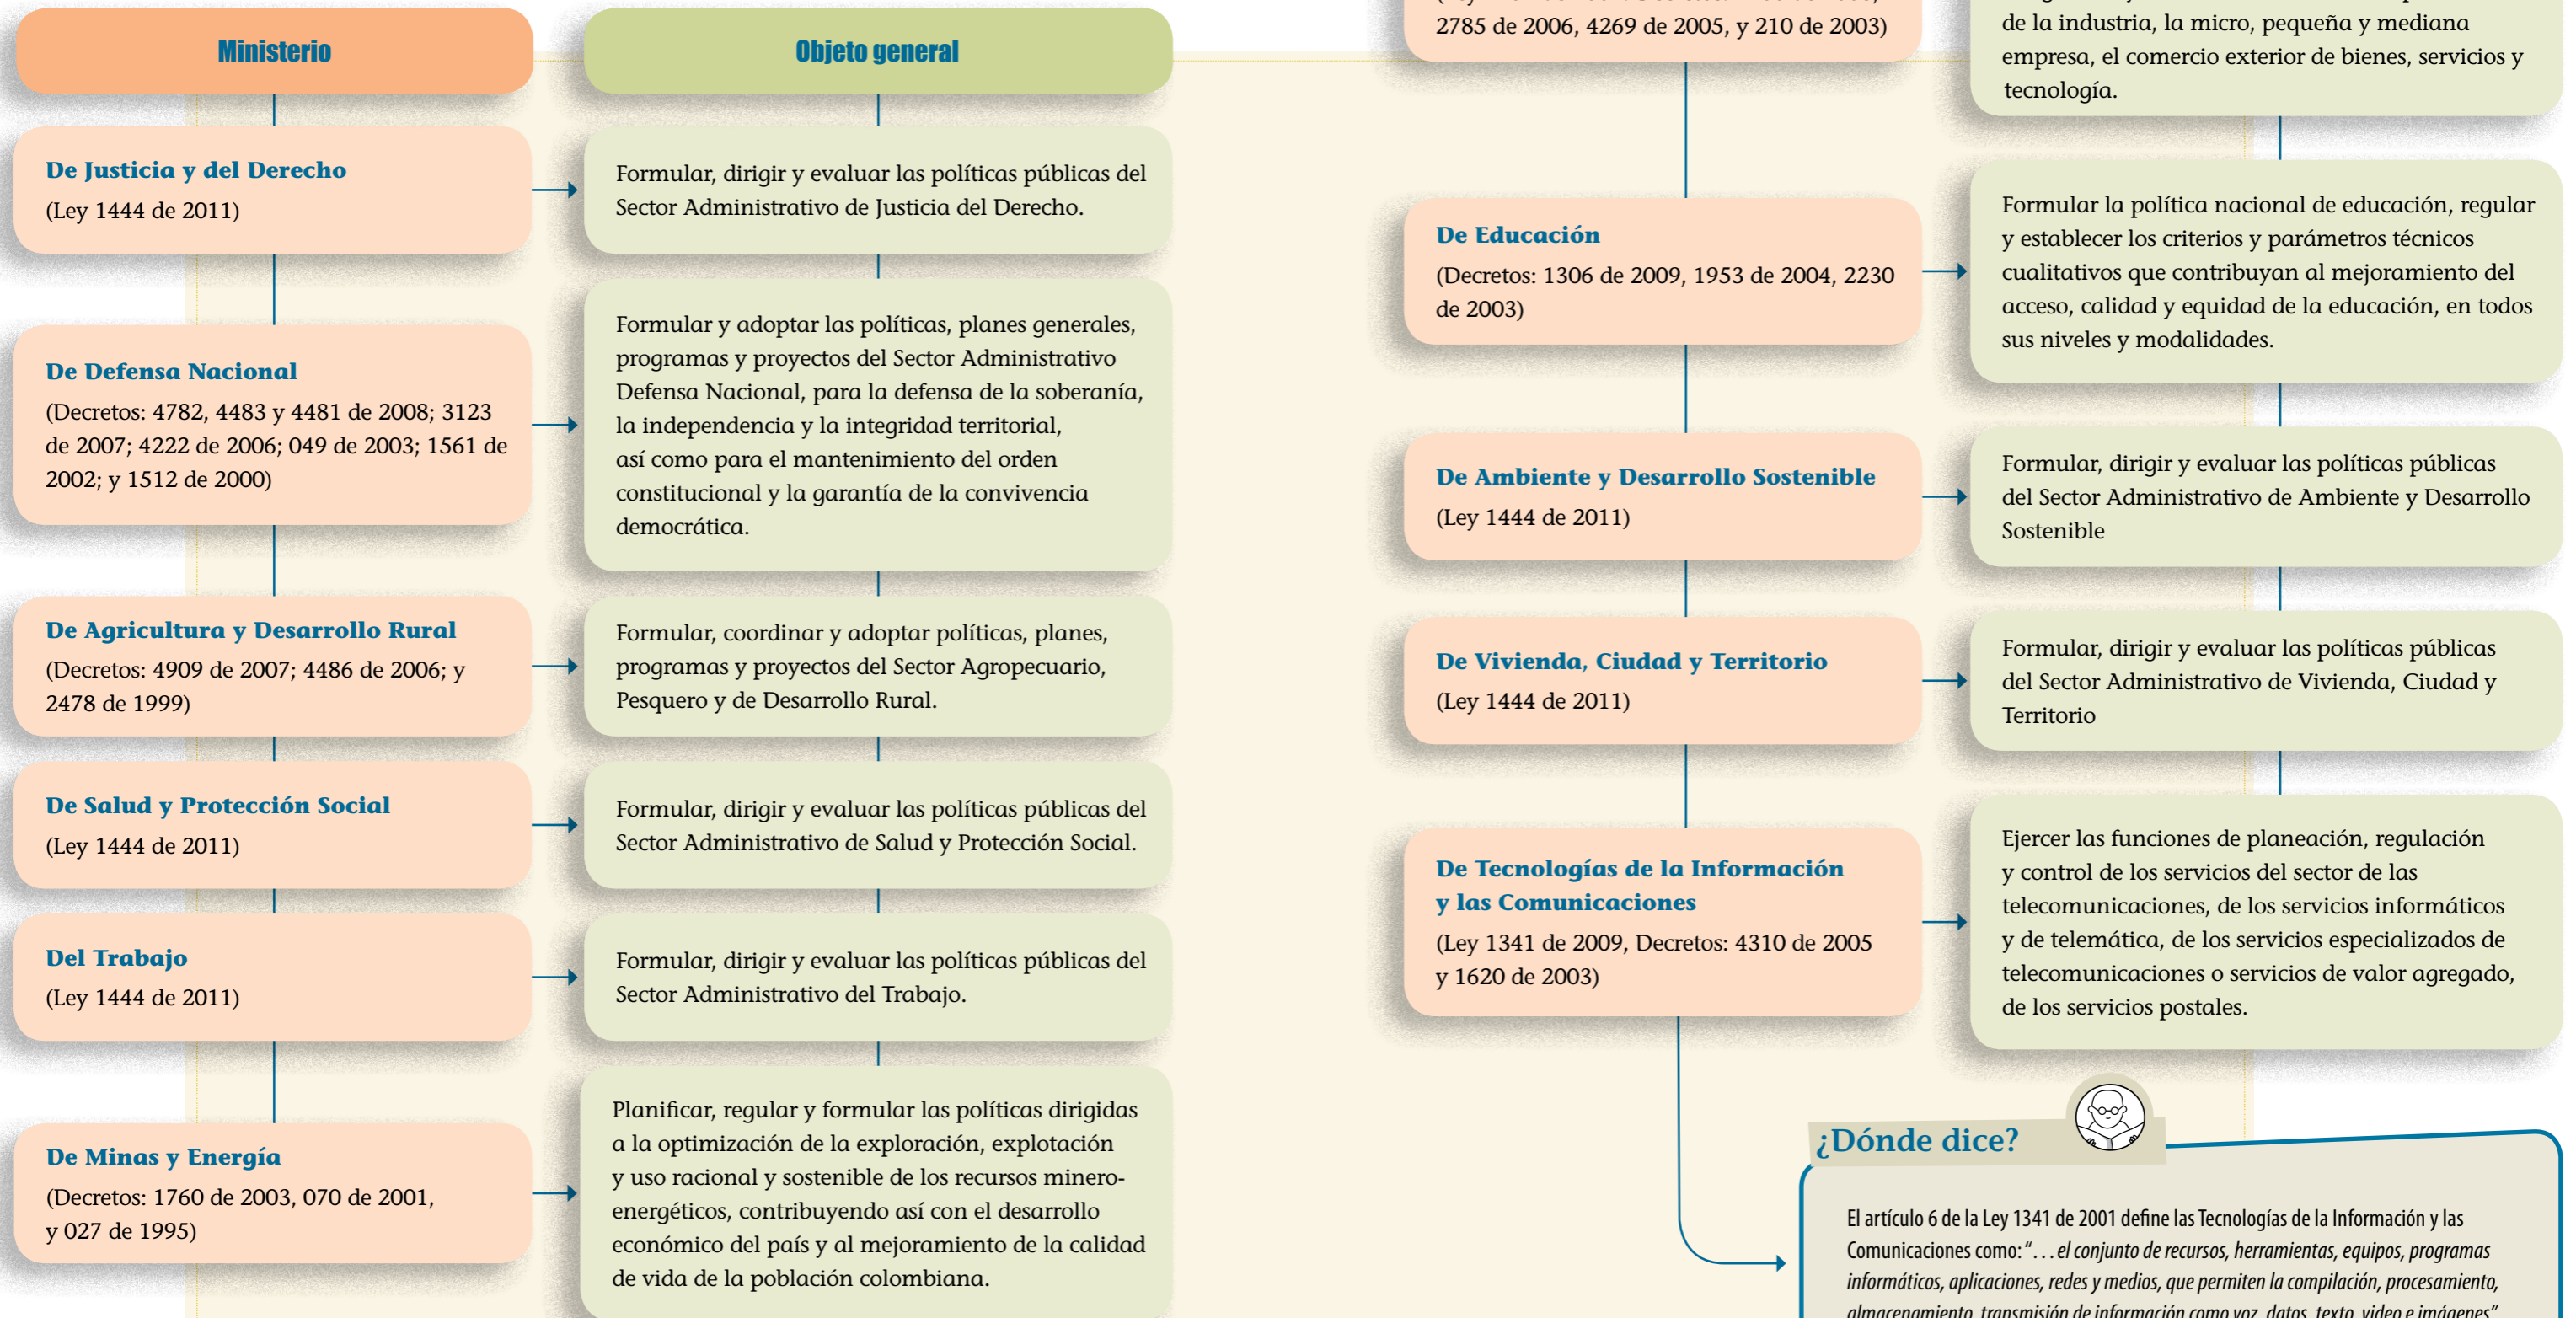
Ministerio

Objeto general

De Justicia y del Derecho
(Ley 1444 de 2011)

Formular, dirigir y evaluar las políticas públicas del Sector Administrativo de Justicia del Derecho.

De Defensa Nacional
(Decretos: 4782, 4483 y 4481 de 2008; 3123 de 2007; 4222 de 2006; 049 de 2003; 1561 de 2002; y 1512 de 2000)

Formular y adoptar las políticas, planes generales, programas y proyectos del Sector Administrativo Defensa Nacional, para la defensa de la soberanía, la independencia y la integridad territorial, así como para el mantenimiento del orden constitucional y la garantía de la convivencia democrática.

De Agricultura y Desarrollo Rural
(Decretos: 4909 de 2007; 4486 de 2006; y 2478 de 1999)

Formular, coordinar y adoptar políticas, planes, programas y proyectos del Sector Agropecuario, Pesquero y de Desarrollo Rural.

De Salud y Protección Social
(Ley 1444 de 2011)

Formular, dirigir y evaluar las políticas públicas del Sector Administrativo de Salud y Protección Social.

Del Trabajo
(Ley 1444 de 2011)

Formular, dirigir y evaluar las políticas públicas del Sector Administrativo del Trabajo.

De Minas y Energía
(Decretos: 1760 de 2003, 070 de 2001, y 027 de 1995)

Planificar, regular y formular las políticas dirigidas a la optimización de la exploración, explotación y uso racional y sostenible de los recursos minero-energéticos, contribuyendo así con el desarrollo económico del país y al mejoramiento de la calidad de vida de la población colombiana.

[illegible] 2785 de 2006, 4269 de 2005, y 210 de 2003)

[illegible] de la industria, la micro, pequeña y mediana empresa, el comercio exterior de bienes, servicios y tecnología.

De Educación
(Decretos: 1306 de 2009, 1953 de 2004, 2230 de 2003)

Formular la política nacional de educación, regular y establecer los criterios y parámetros técnicos cualitativos que contribuyan al mejoramiento del acceso, calidad y equidad de la educación, en todos sus niveles y modalidades.

De Ambiente y Desarrollo Sostenible
(Ley 1444 de 2011)

Formular, dirigir y evaluar las políticas públicas del Sector Administrativo de Ambiente y Desarrollo Sostenible

De Vivienda, Ciudad y Territorio
(Ley 1444 de 2011)

Formular, dirigir y evaluar las políticas públicas del Sector Administrativo de Vivienda, Ciudad y Territorio

De Tecnologías de la Información y las Comunicaciones
(Ley 1341 de 2009, Decretos: 4310 de 2005 y 1620 de 2003)

Ejercer las funciones de planeación, regulación y control de los servicios del sector de las telecomunicaciones, de los servicios informáticos y de telemática, de los servicios especializados de telecomunicaciones o servicios de valor agregado, de los servicios postales.

¿Dónde dice?

El artículo 6 de la Ley 1341 de 2001 define las Tecnologías de la Información y las Comunicaciones como: "...el conjunto de recursos, herramientas, equipos, programas informáticos, aplicaciones, redes y medios, que permiten la compilación, procesamiento, almacenamiento, transmisión de información como voz, datos, texto, video e imágenes"